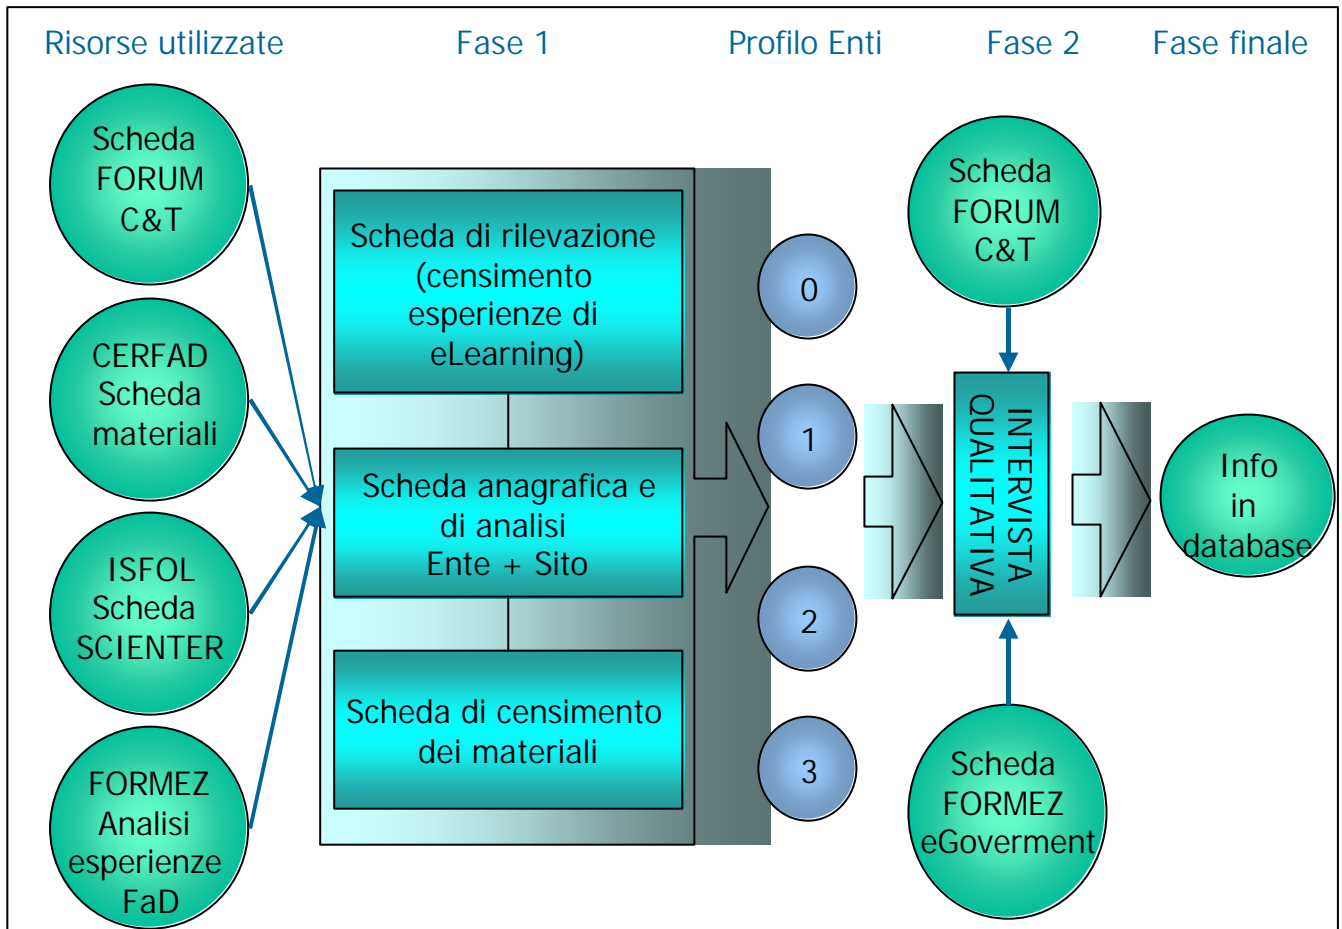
Risorse utilizzate

Fase 1

Profilo Enti

Fase 2

Fase finale

Scheda FORUM C&T

CERFAD Scheda materiali

ISFOL Scheda SCIENTER

FORMEZ Analisi esperienze FaD

Scheda di rilevazione (censimento esperienze di eLearning)

Scheda anagrafica e di analisi Ente + Sito

Scheda di censimento dei materiali

0

1

2

3

Scheda FORUM C&T

INTERVISTA QUALITATIVA

Scheda FORMEZ eGoverment

Info in database